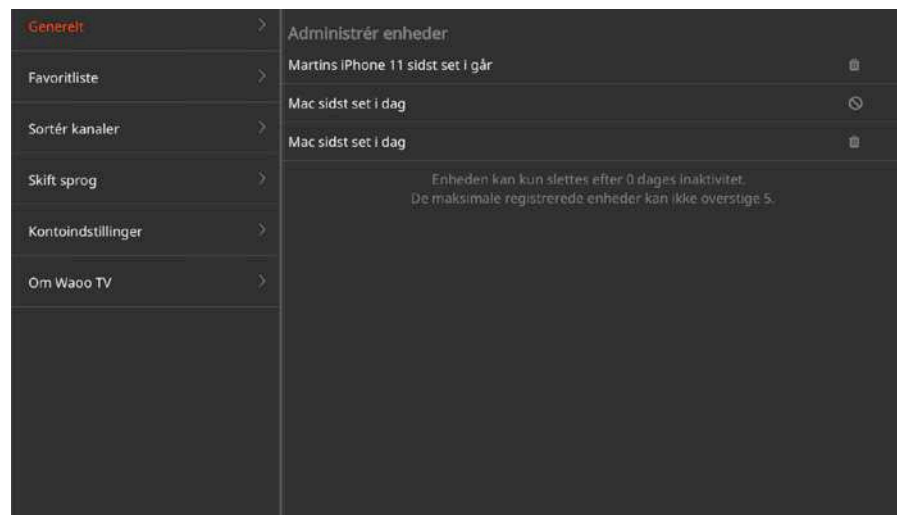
Generelt

Favoritliste

Sortér kanaler

Skift sprog

Kontoindstillinger

Om Waoo TV

Administrér enheder

Martins iPhone 11 sidst set i går

Mac sidst set i dag

Mac sidst set i dag

Enheden kan kun slettes efter 0 dages inaktivitet.
De maksimale registrerede enheder kan ikke overstige 5.